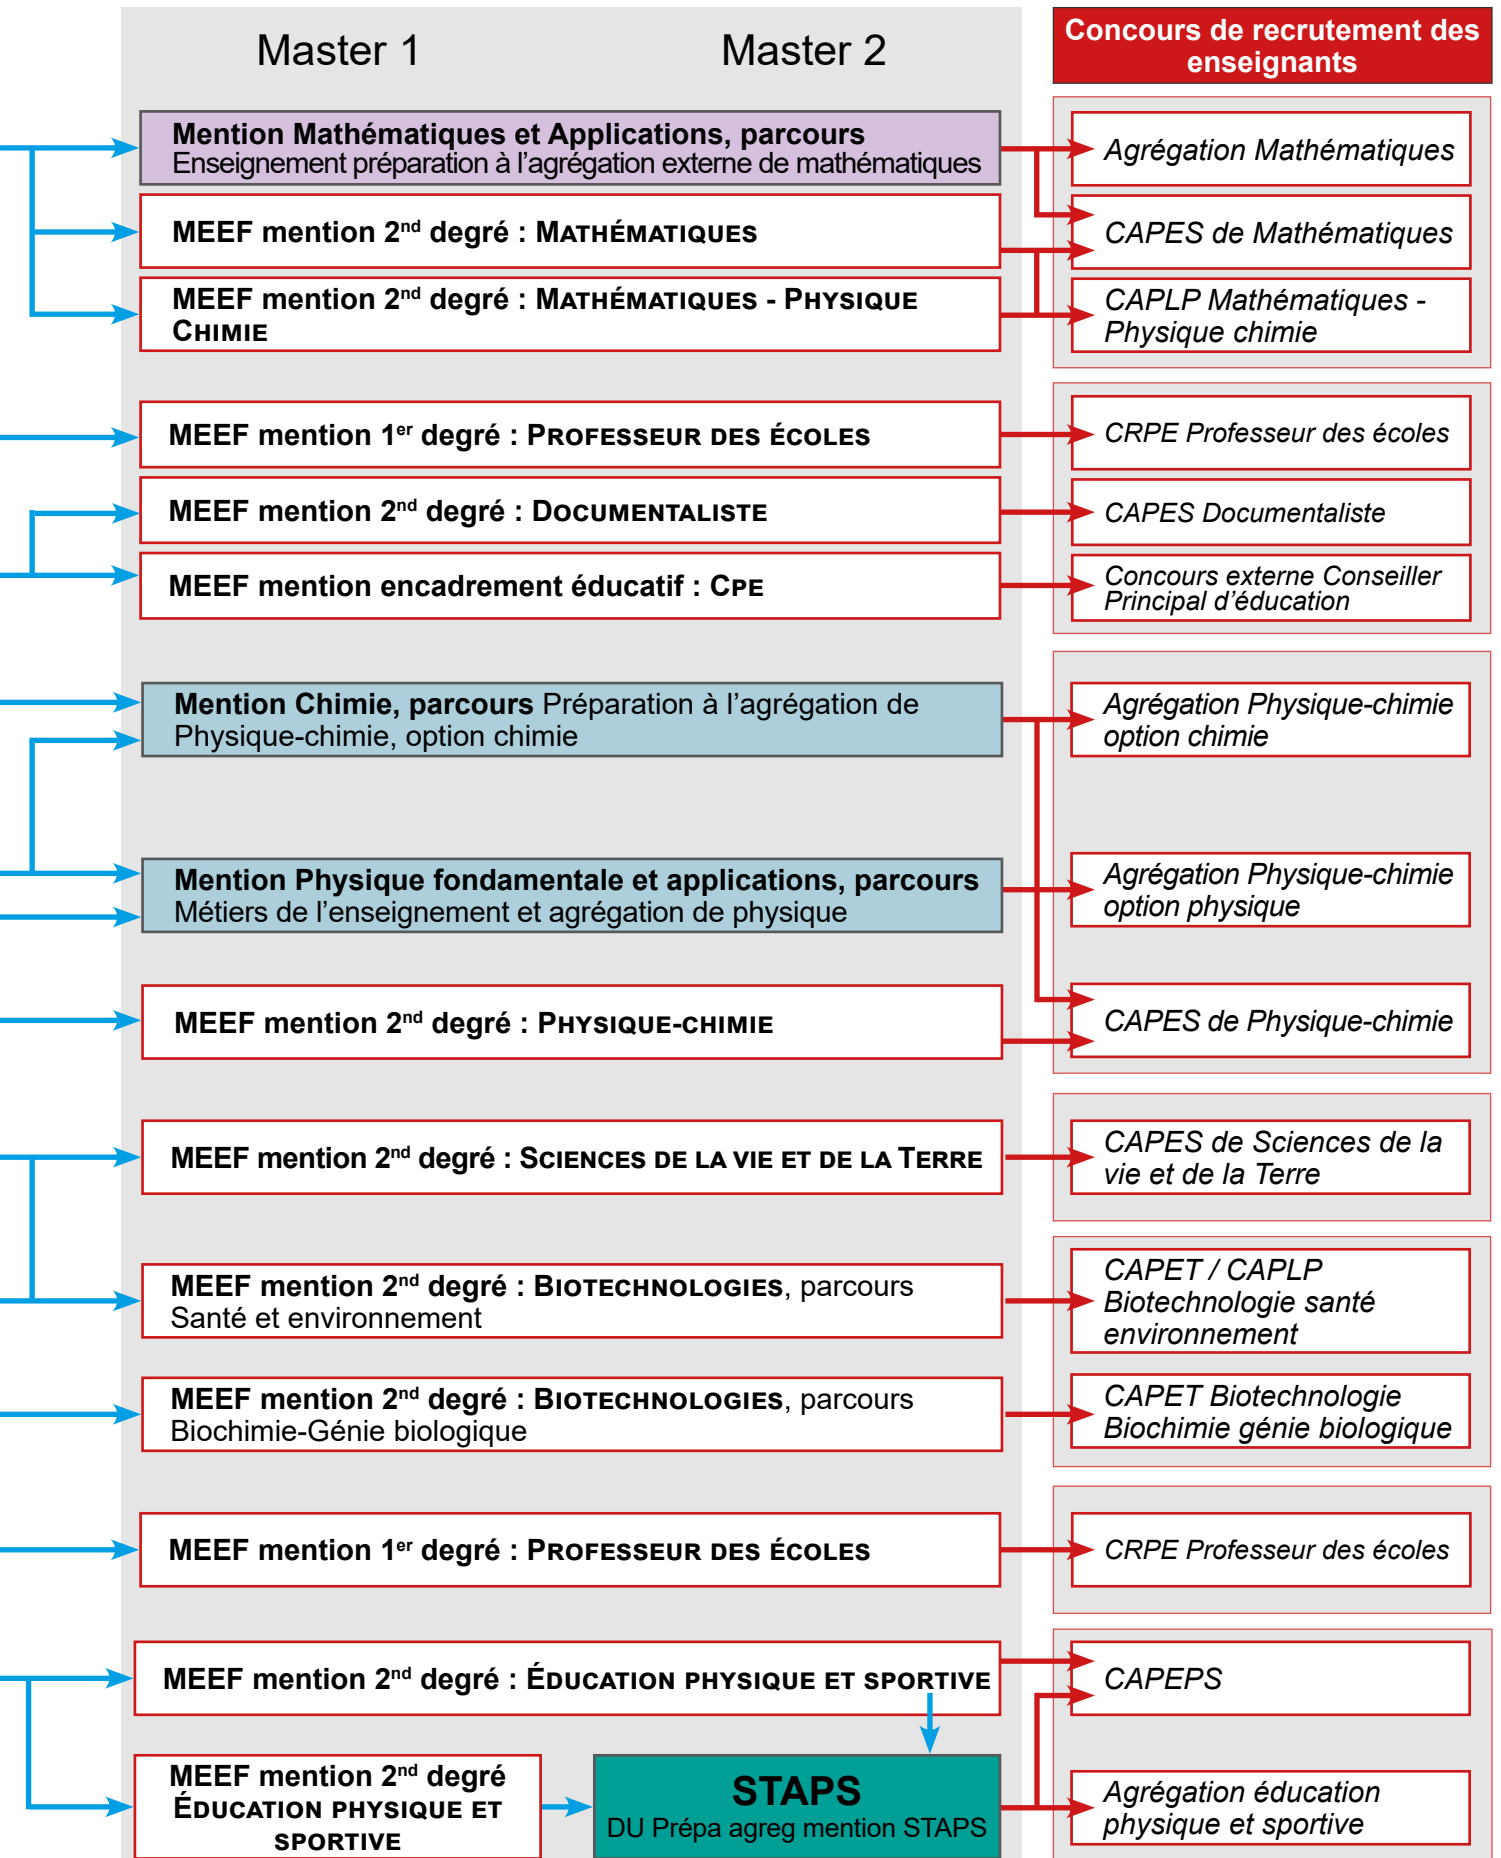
Master 1 Master 2

Concours de recrutement des enseignants

Mention Mathématiques et Applications, parcours Enseignement préparation à l'agrégation externe de mathématiques

MEEF mention 2$^{nd}$ degré : MATHÉMATIQUES

MEEF mention 2$^{nd}$ degré : MATHÉMATIQUES - PHYSIQUE CHIMIE

Agrégation Mathématiques

CAPES de Mathématiques

CAPLP Mathématiques - Physique chimie

MEEF mention 1$^{er}$ degré : PROFESSEUR DES ÉCOLES

MEEF mention 2$^{nd}$ degré : DOCUMENTALISTE

MEEF mention encadrement éducatif : CPE

CRPE Professeur des écoles

CAPES Documentaliste

Concours externe Conseiller Principal d'éducation

Mention Chimie, parcours Préparation à l'agrégation de Physique-chimie, option chimie

Mention Physique fondamentale et applications, parcours Métiers de l'enseignement et agrégation de physique

MEEF mention 2$^{nd}$ degré : PHYSIQUE-CHIMIE

Agrégation Physique-chimie option chimie

Agrégation Physique-chimie option physique

CAPES de Physique-chimie

MEEF mention 2$^{nd}$ degré : SCIENCES DE LA VIE ET DE LA TERRE

CAPES de Sciences de la vie et de la Terre

MEEF mention 2$^{nd}$ degré : BIOTECHNOLOGIES, parcours Santé et environnement

MEEF mention 2$^{nd}$ degré : BIOTECHNOLOGIES, parcours Biochimie-Génie biologique

CAPET / CAPLP Biotechnologie santé environnement

CAPET Biotechnologie Biochimie génie biologique

MEEF mention 1$^{er}$ degré : PROFESSEUR DES ÉCOLES

CRPE Professeur des écoles

MEEF mention 2$^{nd}$ degré : ÉDUCATION PHYSIQUE ET SPORTIVE

MEEF mention 2$^{nd}$ degré ÉDUCATION PHYSIQUE ET SPORTIVE

STAPS
DU Prépa agreg mention STAPS

CAPEPS

Agrégation éducation physique et sportive